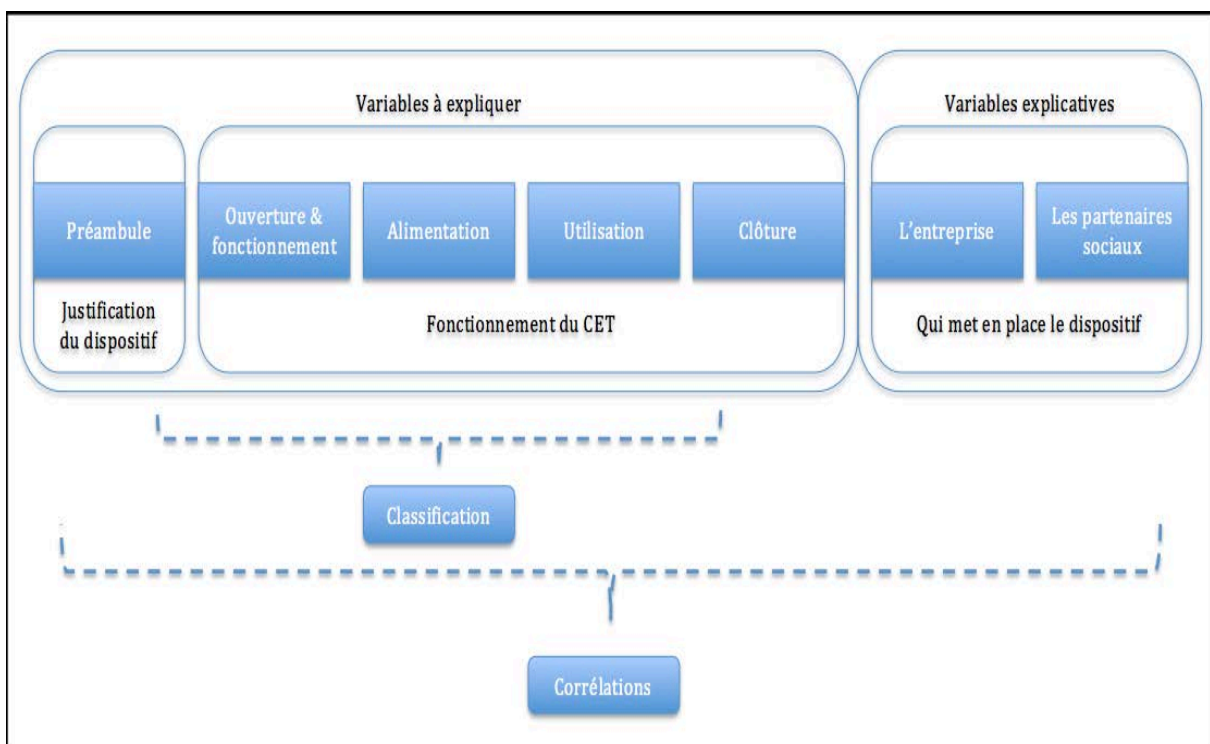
Variables à expliquer

Préambule

Justification du dispositif

Ouverture & fonctionnement

Alimentation

Utilisation

Clôture

Fonctionnement du CET

Variables explicatives

L'entreprise

Les partenaires sociaux

Qui met en place le dispositif

Classification

Corrélations